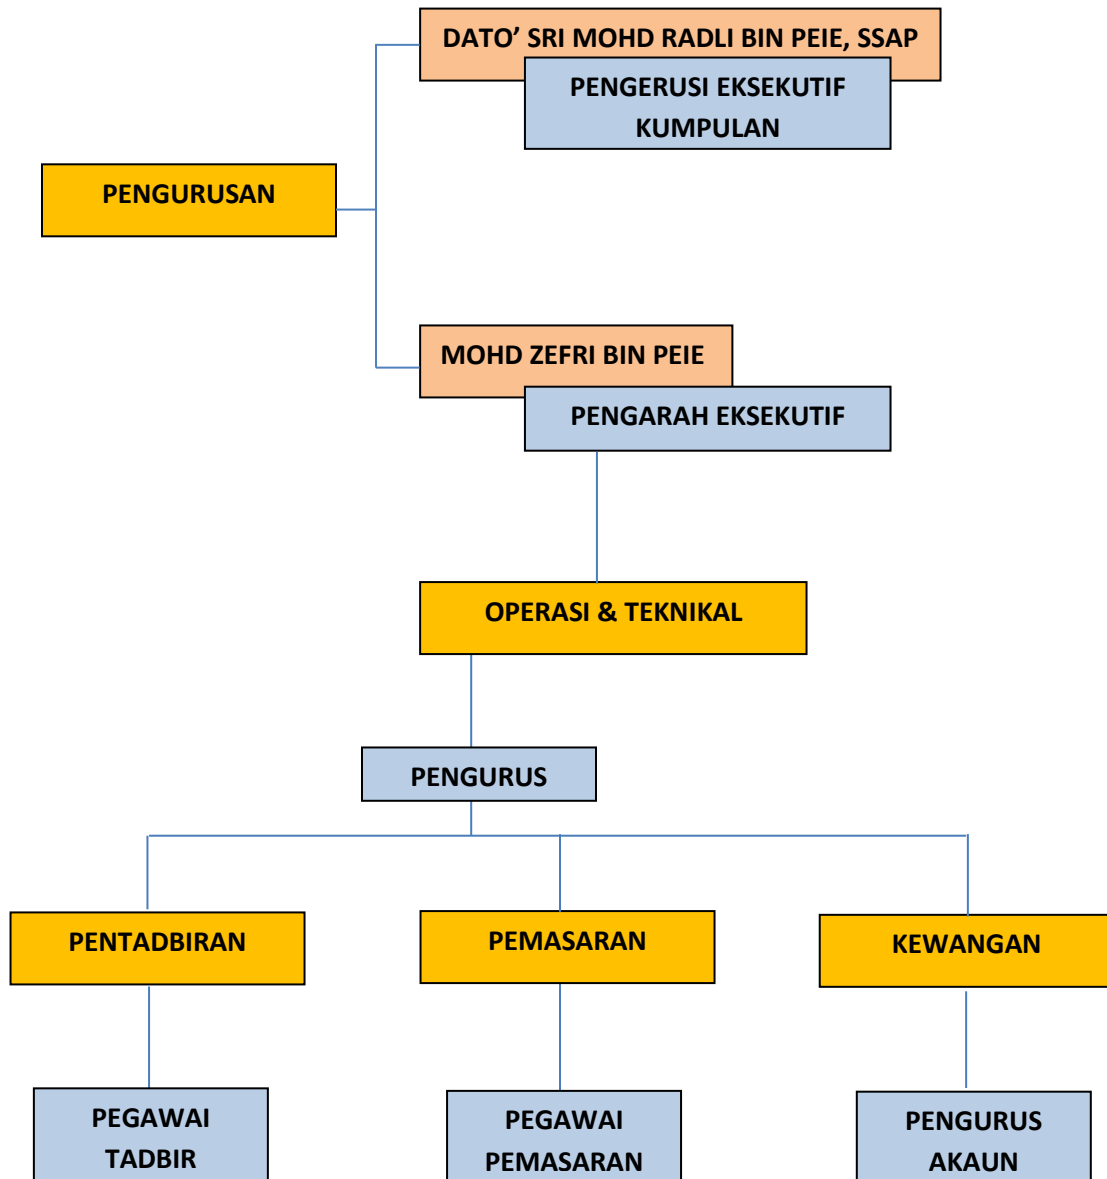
DATO' SRI MOHD RADLI BIN PEIE, SSAP

PENGERUSI EKSEKUTIF KUMPULAN

PENGURUSAN

MOHD ZEFRI BIN PEIE

PENGARAH EKSEKUTIF

OPERASI & TEKNIKAL

PENGURUS

PENTADBIRAN

PEMASARAN

KEWANGAN

PEGAWAI TADBIR

PEGAWAI PEMASARAN

PENGURUS AKAUN